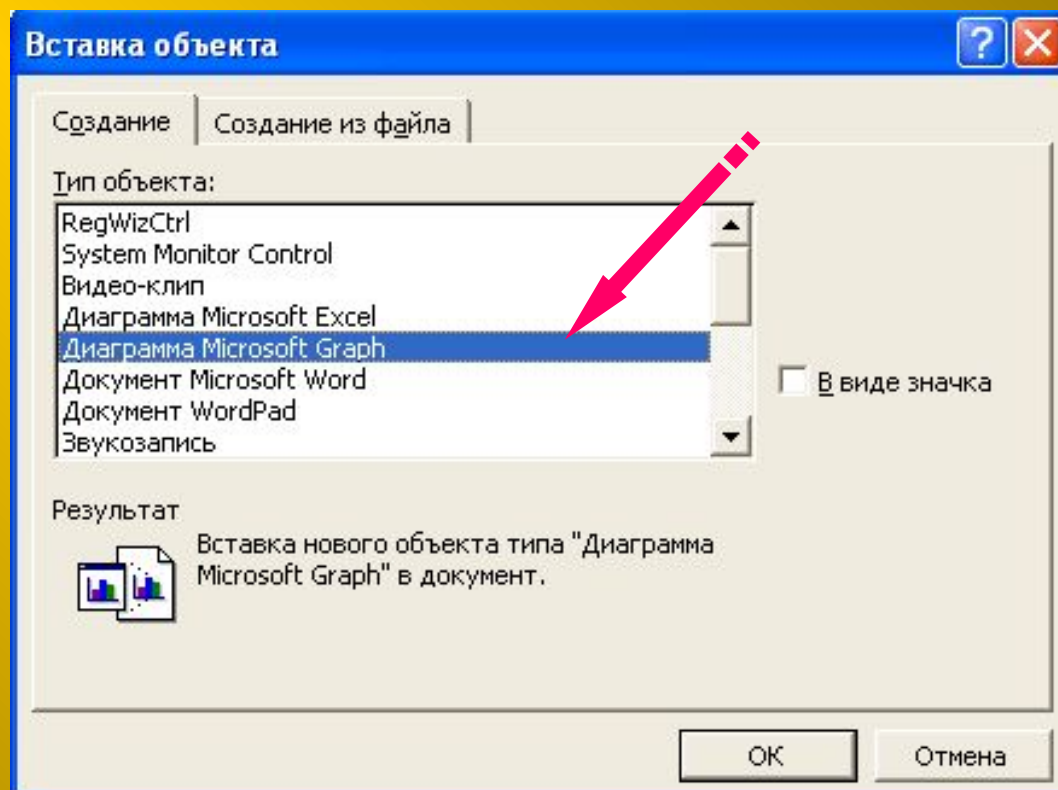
Вставка объекта

Создание | Создание из файла

Тип объекта:

RegWizCtrl
System Monitor Control
Видео-клип
Диаграмма Microsoft Excel
Диаграмма Microsoft Graph
Документ Microsoft Word
Документ WordPad
Звукозапись

В виде значка

Результат

Вставка нового объекта типа "Диаграмма Microsoft Graph" в документ.

OK

Отмена